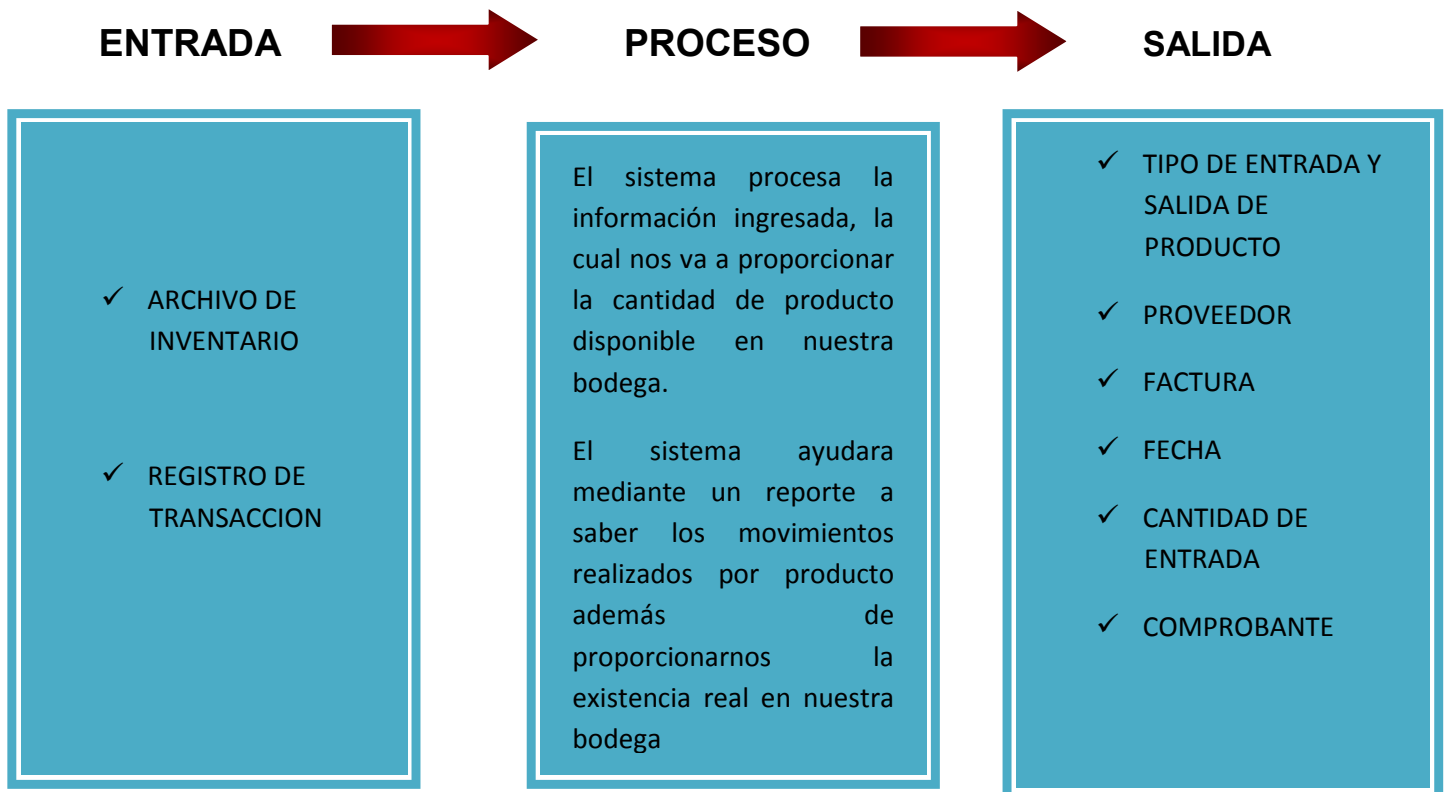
ENTRADA

PROCESO

SALIDA

✓ ARCHIVO DE INVENTARIO

✓ REGISTRO DE TRANSACCION

El sistema procesa la información ingresada, la cual nos va a proporcionar la cantidad de producto disponible en nuestra bodega.

El sistema ayudara mediante un reporte a saber los movimientos realizados por producto además de proporcionarnos la existencia real en nuestra bodega

✓ TIPO DE ENTRADA Y SALIDA DE PRODUCTO

✓ PROVEEDOR

✓ FACTURA

✓ FECHA

✓ CANTIDAD DE ENTRADA

✓ COMPROBANTE